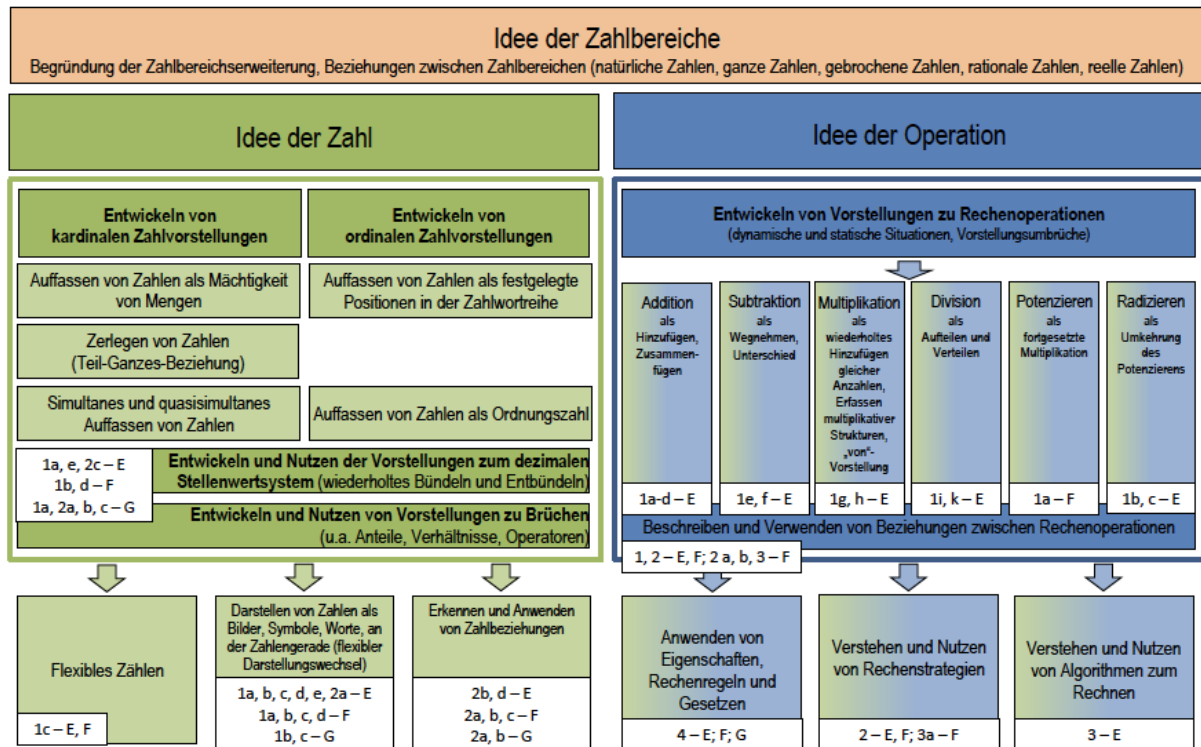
Idee der Zahlbereiche
Begründung der Zahlbereichserweiterung, Beziehungen zwischen Zahlbereichen (natürliche Zahlen, ganze Zahlen, gebrochene Zahlen, rationale Zahlen, reelle Zahlen)

Idee der Zahl

Entwickeln von kardinalen Zahlvorstellungen

Entwickeln von ordinalen Zahlvorstellungen

Auffassen von Zahlen als Mächtigkeit von Mengen

Auffassen von Zahlen als festgelegte Positionen in der Zahlwortreihe

Zerlegen von Zahlen (Teil-Ganzes-Beziehung)

Simultanes und quasisimultanes Auffassen von Zahlen

Auffassen von Zahlen als Ordnungszahl

1a, e, 2c – E
1b, d – F
1a, 2a, b, c – G

Entwickeln und Nutzen der Vorstellungen zum dezimalen Stellenwertsystem (wiederholtes Bündeln und Entbündeln)

Entwickeln und Nutzen von Vorstellungen zu Brüchen (u.a. Anteile, Verhältnisse, Operatoren)

Idee der Operation

Entwickeln von Vorstellungen zu Rechenoperationen
(dynamische und statische Situationen, Vorstellungsumbrüche)

Addition als Hinzufügen, Zusammenfügen

Subtraktion als Wegnehmen, Unterschied

Multiplikation als wiederholtes Hinzufügen gleicher Anzahlen, Erfassen multiplikativer Strukturen, „von"-Vorstellung

Division als Aufteilen und Verteilen

Potenzieren als fortgesetzte Multiplikation

Radizieren als Umkehrung des Potenzierens

1a-d – E

1e, f – E

1g, h – E

1i, k – E

1a – F

1b, c – E

Beschreiben und Verwenden von Beziehungen zwischen Rechenoperationen

1, 2 – E, F; 2 a, b, 3 – F

Flexibles Zählen

1c – E, F

Darstellen von Zahlen als Bilder, Symbole, Worte, an der Zahlengerade (flexibler Darstellungswechsel)

1a, b, c, d, e, 2a – E
1a, b, c, d – F
1b, c – G

Erkennen und Anwenden von Zahlbeziehungen

2b, d – E
2a, b, c – F
2a, b – G

Anwenden von Eigenschaften, Rechenregeln und Gesetzen

4 – E; F; G

Verstehen und Nutzen von Rechenstrategien

2 – E, F; 3a – F

Verstehen und Nutzen von Algorithmen zum Rechnen

3 – E